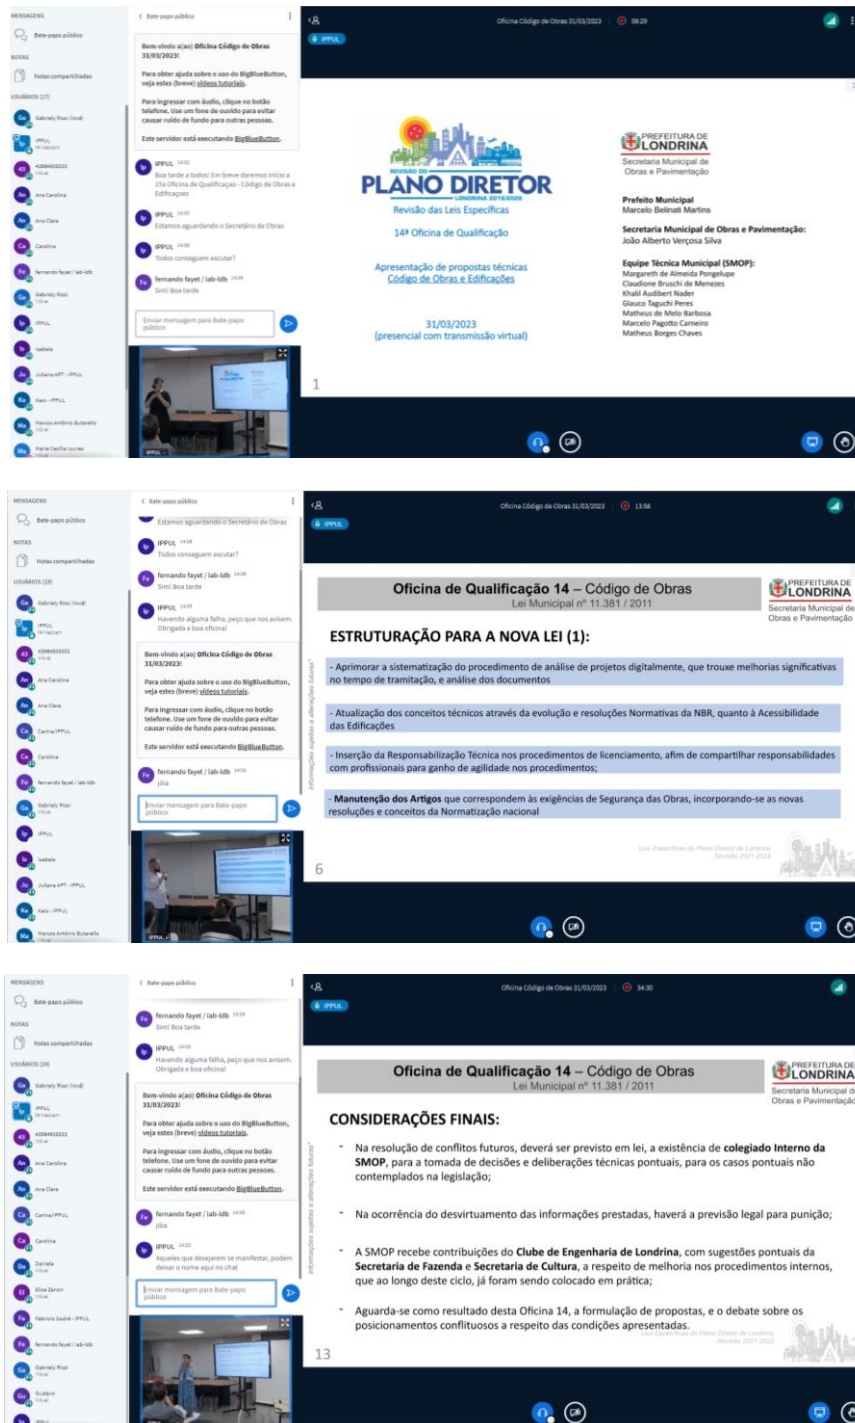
MENSAGENS
Bate-papo público
NOTAS
Notas compartilhadas
USUÁRIOS (17)
Gabriely Rissi (Você)
IPPUL
43984908333
Ana Carolina
Ana Clara
Carolina
fernando fayet / lab-ldb
Gabriely Rissi
IPPUL
Isabela
Juliana APT - IPPUL
Kaio - IPPUL
Marcos Antônio Butarello
Maria Cecília Loures

< Bate-papo público
Bem-vindo a(ao) Oficina Código de Obras 31/03/2023!
Para obter ajuda sobre o uso do BigBlueButton, veja estes (breve) vídeos tutoriais.
Para ingressar com áudio, clique no botão telefone. Use um fone de ouvido para evitar causar ruído de fundo para outras pessoas.
Este servidor está executando BigBlueButton.
IPPUL 14:02
Boa tarde a todos! Em breve daremos início a 15a Oficina de Qualificaçao - Código de Obras e Edificações
IPPUL 14:05
Estamos aguardando o Secretário de Obras
IPPUL 14:06
Todos conseguem escutar?
fernando fayet / lab-ldb 14:08
Sim! Boa tarde
Enviar mensagem para Bate-papo público

Oficina Código de Obras 31/03/2023 06:29
IPPUL

REVISÃO DO PLANO DIRETOR LONDRINA 2018/2028
Revisão das Leis Específicas
14ª Oficina de Qualificação
Apresentação de propostas técnicas
Código de Obras e Edificações
31/03/2023
(presencial com transmissão virtual)

PREFEITURA DE LONDRINA
Secretaria Municipal de Obras e Pavimentação
Prefeito Municipal
Marcelo Belinati Martins
Secretaria Municipal de Obras e Pavimentação:
João Alberto Verçosa Silva
Equipe Técnica Municipal (SMOP):
Margareth de Almeida Pongelupe
Claudione Bruschi de Menezes
Khalil Audibert Nader
Glauco Taguchi Peres
Matheus de Melo Barbosa
Marcelo Pagotto Carneiro
Matheus Borges Chaves
1

MENSAGENS
Bate-papo público
NOTAS
Notas compartilhadas
USUÁRIOS (19)
Gabriely Rissi (Você)
IPPUL
43984908333
Ana Carolina
Ana Clara
Carina/IPPUL
Carolina
fernando fayet / lab-ldb
Gabriely Rissi
IPPUL
Isabela
Juliana APT - IPPUL
Kaio - IPPUL
Marcos Antônio Butarello

< Bate-papo público
Estamos aguardando o Secretário de Obras
IPPUL 14:06
Todos conseguem escutar?
fernando fayet / lab-ldb 14:08
Sim! Boa tarde
IPPUL 14:09
Havendo alguma falha, peço que nos avisem. Obrigada e boa oficina!
Bem-vindo a(ao) Oficina Código de Obras 31/03/2023!
Para obter ajuda sobre o uso do BigBlueButton, veja estes (breve) vídeos tutoriais.
Para ingressar com áudio, clique no botão telefone. Use um fone de ouvido para evitar causar ruído de fundo para outras pessoas.
Este servidor está executando BigBlueButton.
fernando fayet / lab-ldb 14:09
Enviar mensagem para Bate-papo público

Oficina Código de Obras 31/03/2023 13:58
IPPUL
Oficina de Qualificação 14 – Código de Obras
Lei Municipal nº 11.381 / 2011
PREFEITURA DE LONDRINA
Secretaria Municipal de Obras e Pavimentação
ESTRUTURAÇÃO PARA A NOVA LEI (1):
- Aprimorar a sistematização do procedimento de análise de projetos digitalmente, que trouxe melhorias significativas no tempo de tramitação, e análise dos documentos
- Atualização dos conceitos técnicos através da evolução e resoluções Normativas da NBR, quanto à Acessibilidade das Edificações
- Inserção da Responsabilização Técnica nos procedimentos de licenciamento, afim de compartilhar responsabilidades com profissionais para ganho de agilidade nos procedimentos;
- Manutenção dos Artigos que correspondem às exigências de Segurança das Obras, incorporando-se as novas resoluções e conceitos da Normatização nacional
informações sujeitas a alterações futuras*
Leis Específicas do Plano Diretor de Londrina Revisão 2021-2023
6

MENSAGENS
Bate-papo público
NOTAS
Notas compartilhadas
USUÁRIOS (24)
Gabriely Rissi (Você)
IPPUL
43984908333
Ana Carolina
Ana Clara
Carina/IPPUL
Carolina
Daniela
Elisa Zanon
Fabricia Sodré - IPPUL
fernando fayet / lab-ldb
Gabriely Rissi
Gustavo

< Bate-papo público
fernando fayet / lab-ldb 14:08
Sim! Boa tarde
IPPUL 14:09
Havendo alguma falha, peço que nos avisem. Obrigada e boa oficina!
Bem-vindo a(ao) Oficina Código de Obras 31/03/2023!
Para obter ajuda sobre o uso do BigBlueButton, veja estes (breve) vídeos tutoriais.
Para ingressar com áudio, clique no botão telefone. Use um fone de ouvido para evitar causar ruído de fundo para outras pessoas.
Este servidor está executando BigBlueButton.
fernando fayet / lab-ldb 14:09
Jóia
IPPUL 14:35
Aqueles que desejarem se manifestar, podem deixar o nome aqui no chat
Enviar mensagem para Bate-papo público

Oficina Código de Obras 31/03/2023 34:30
IPPUL
Oficina de Qualificação 14 – Código de Obras
Lei Municipal nº 11.381 / 2011
PREFEITURA DE LONDRINA
Secretaria Municipal de Obras e Pavimentação
CONSIDERAÇÕES FINAIS:
- Na resolução de conflitos futuros, deverá ser previsto em lei, a existência de colegiado Interno da SMOP, para a tomada de decisões e deliberações técnicas pontuais, para os casos pontuais não contemplados na legislação;
- Na ocorrência do desvirtuamento das informações prestadas, haverá a previsão legal para punição;
- A SMOP recebe contribuições do Clube de Engenharia de Londrina, com sugestões pontuais da Secretaria de Fazenda e Secretaria de Cultura, a respeito de melhoria nos procedimentos internos, que ao longo deste ciclo, já foram sendo colocado em prática;
- Aguarda-se como resultado desta Oficina 14, a formulação de propostas, e o debate sobre os posicionamentos conflituosos a respeito das condições apresentadas.
informações sujeitas a alterações futuras*
Leis Específicas do Plano Diretor de Londrina Revisão 2021-2023
13